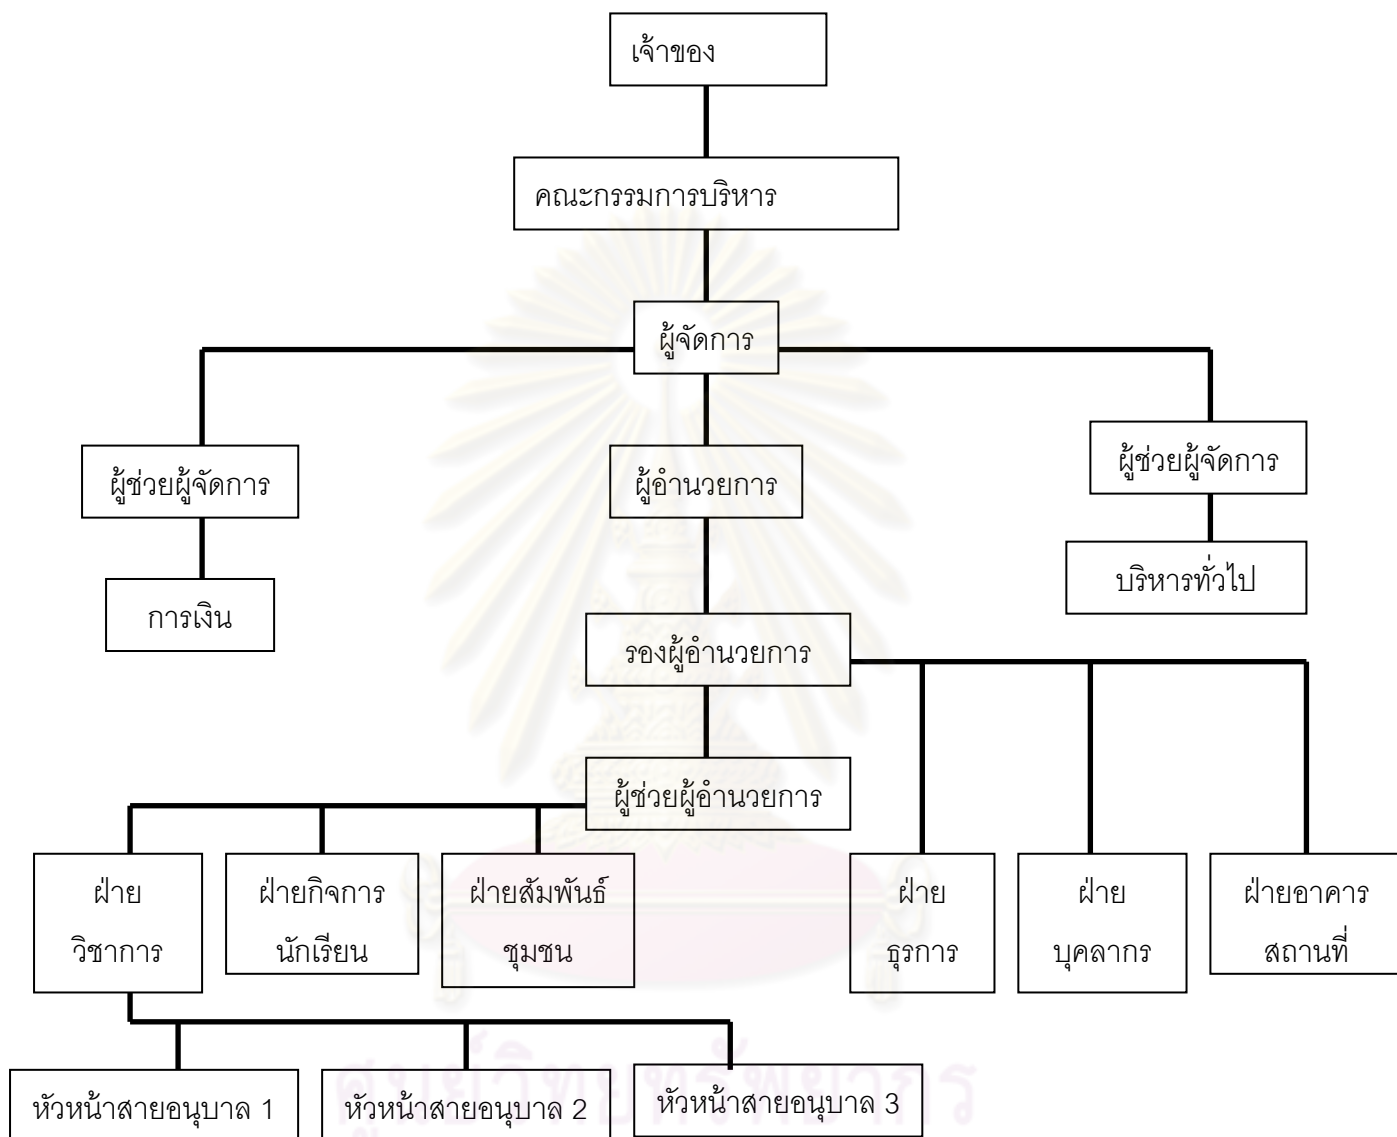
เจ้าของ

คณะกรรมการบริหาร

ผู้จัดการ

ผู้ช่วยผู้จัดการ

การเงิน

ผู้อำนวยการ

ผู้ช่วยผู้จัดการ

บริหารทั่วไป

รองผู้อำนวยการ

ผู้ช่วยผู้อำนวยการ

ฝ่าย
วิชาการ

ฝ่ายกิจการ
นักเรียน

ฝ่ายสัมพันธ์
ชุมชน

ฝ่าย
ธุรการ

ฝ่าย
บุคลากร

ฝ่ายอาคาร
สถานที่

หัวหน้าสายอนุบาล 1

หัวหน้าสายอนุบาล 2

หัวหน้าสายอนุบาล 3

ศูนย์วิทยทรัพยากร